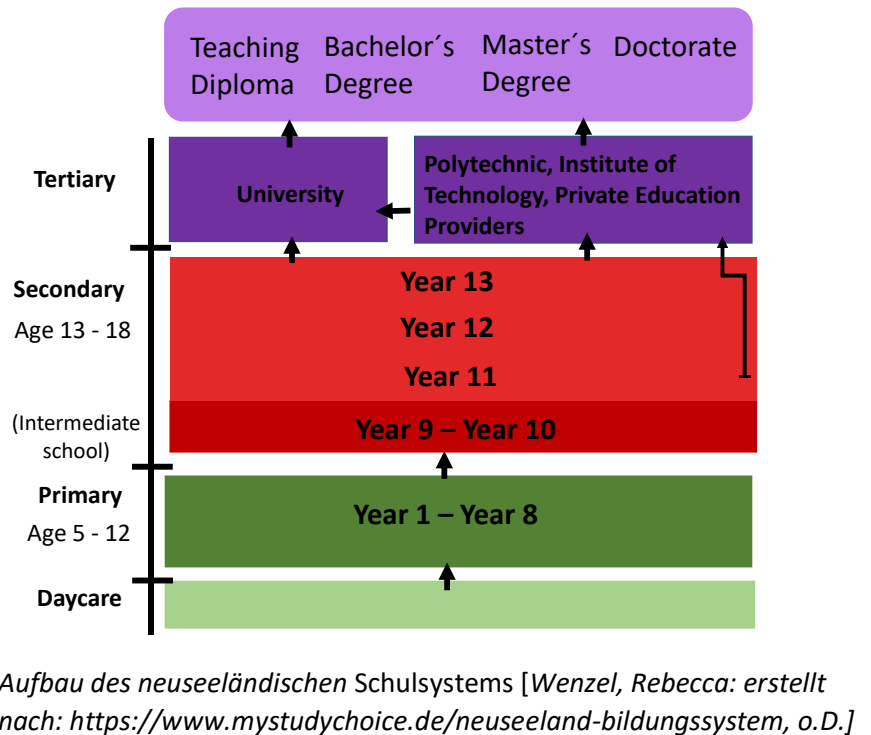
Teaching Diploma

Bachelor´s Degree

Master´s Degree

Doctorate

Tertiary

University

Polytechnic, Institute of Technology, Private Education Providers

Secondary

Age 13 - 18

Year 13

Year 12

Year 11

(Intermediate school)

Year 9 – Year 10

Primary

Age 5 - 12

Year 1 – Year 8

Daycare

Aufbau des neuseeländischen Schulsystems [Wenzel, Rebecca: erstellt nach: https://www.mystudychoice.de/neuseeland-bildungssystem, o.D.]